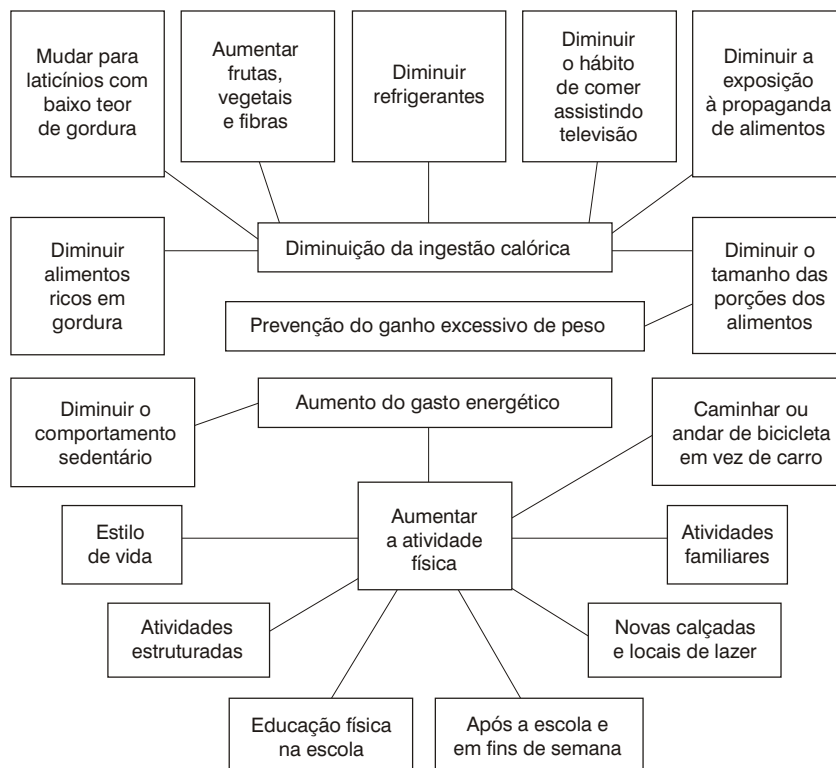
Mudar para laticínios com baixo teor de gordura

Aumentar frutas, vegetais e fibras

Diminuir refrigerantes

Diminuir o hábito de comer assistindo televisão

Diminuir a exposição à propaganda de alimentos

Diminuir alimentos ricos em gordura

Diminuição da ingestão calórica

Diminuir o tamanho das porções dos alimentos

Prevenção do ganho excessivo de peso

Diminuir o comportamento sedentário

Aumento do gasto energético

Caminhar ou andar de bicicleta em vez de carro

Estilo de vida

Aumentar a atividade física

Atividades familiares

Atividades estruturadas

Novas calçadas e locais de lazer

Educação física na escola

Após a escola e em fins de semana